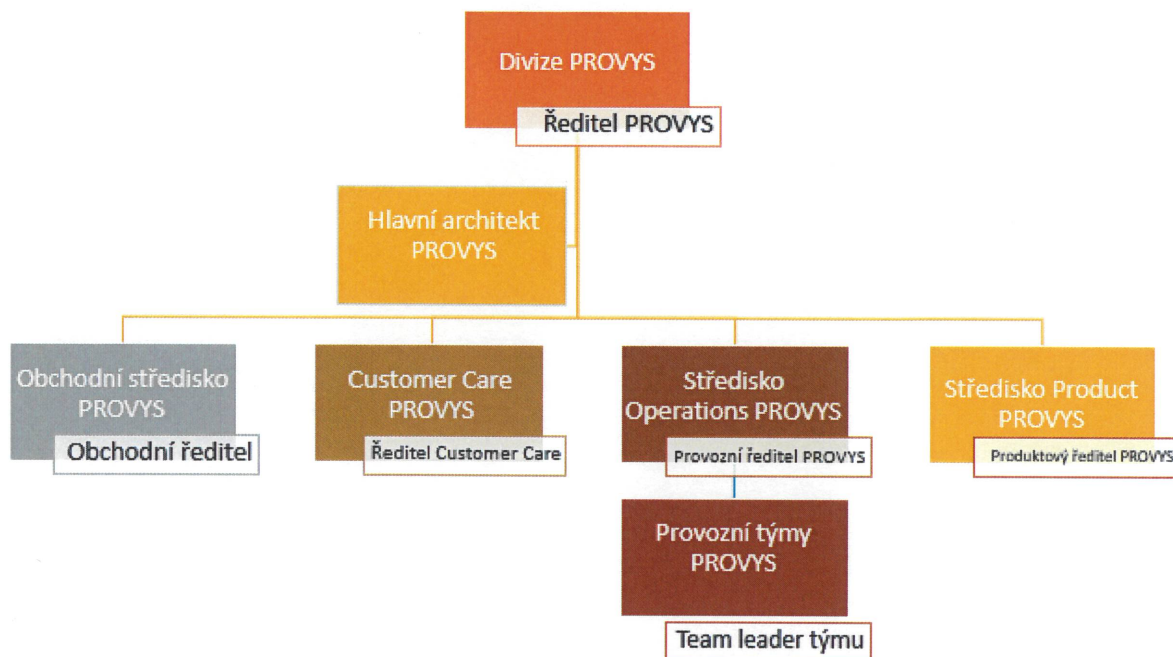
Divize PROVYS

Ředitel PROVYS

Hlavní architekt PROVYS

Obchodní středisko PROVYS

Obchodní ředitel

Customer Care PROVYS

Ředitel Customer Care

Středisko Operations PROVYS

Provozní ředitel PROVYS

Provozní týmy PROVYS

Team leader týmu

Středisko Product PROVYS

Produktový ředitel PROVYS